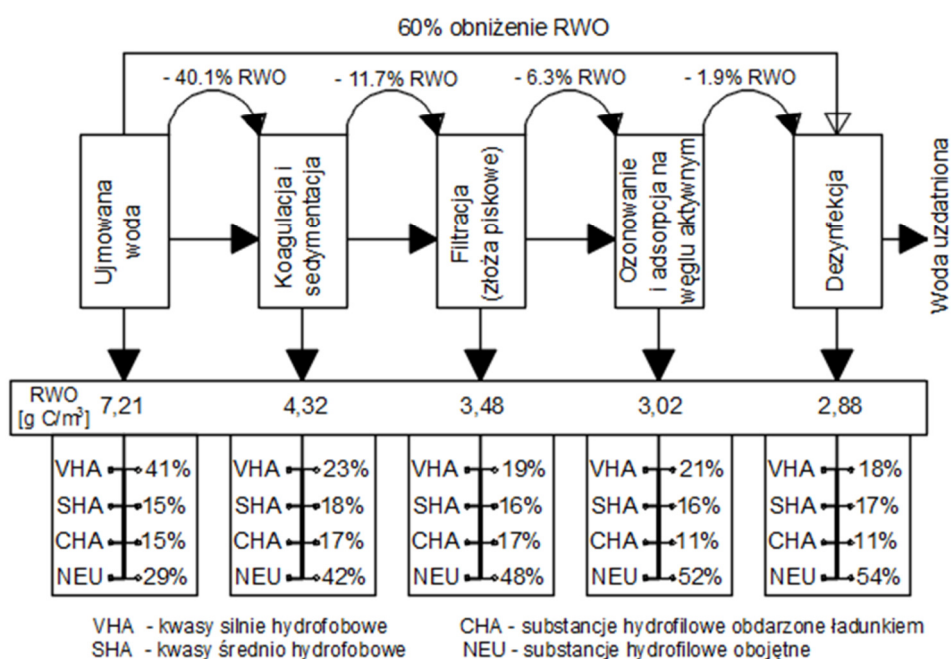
60% obniżenie RWO

- 40.1% RWO

- 11.7% RWO

- 6.3% RWO

- 1.9% RWO

Ujmowana woda

Koagulacja i sedymentacja

Filtracja (złoża piskowe)

Ozonowanie i adsorpcja na węglu aktywnym

Dezynfekcja

Woda uzdatniona

RWO [g C/m³] 7,21

4,32

3,48

3,02

2,88

VHA 41%
SHA 15%
CHA 15%
NEU 29%

VHA 23%
SHA 18%
CHA 17%
NEU 42%

VHA 19%
SHA 16%
CHA 17%
NEU 48%

VHA 21%
SHA 16%
CHA 11%
NEU 52%

VHA 18%
SHA 17%
CHA 11%
NEU 54%

VHA - kwasy silnie hydrofobowe
SHA - kwasy średnio hydrofobowe
CHA - substancje hydrofilowe obdarzone ładunkiem
NEU - substancje hydrofilowe obojętne